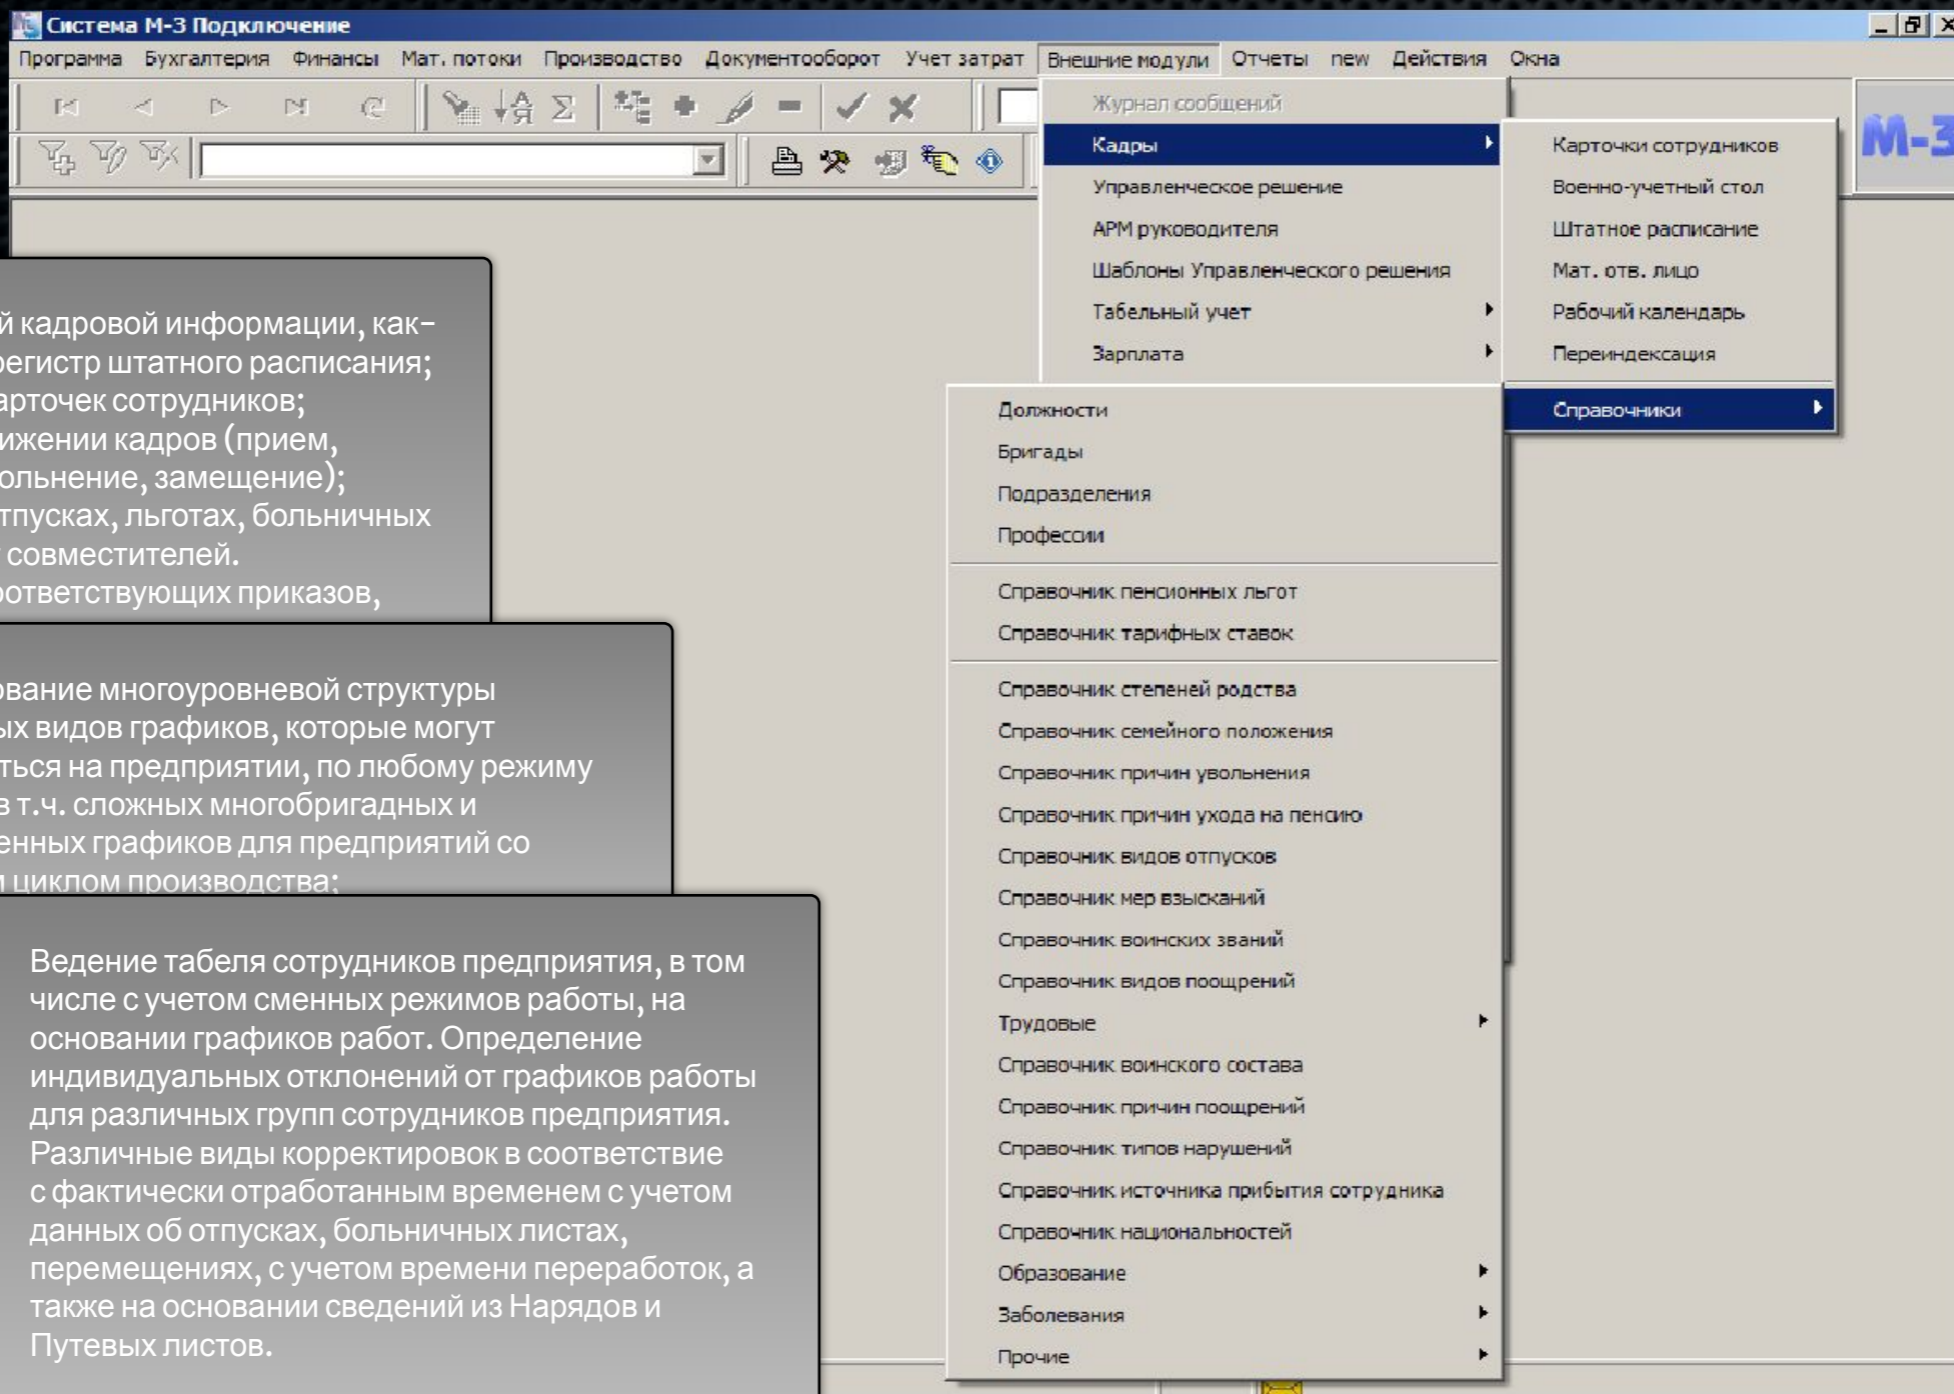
Система М-3 Подключение

Программа Бухгалтерия Финансы Мат. потоки Производство Документооборот Учет затрат Внешние модули Отчеты new Действия Окна

Журнал сообщений
Кадры
Управленческое решение
АРМ руководителя
Шаблоны Управленческого решения
Табельный учет
Зарплата

Карточки сотрудников
Военно-учетный стол
Штатное расписание
Мат. отв. лицо
Рабочий календарь
Переиндексация
Справочники

М-3

Должности
Бригады
Подразделения
Профессии
Справочник пенсионных льгот
Справочник тарифных ставок
Справочник степеней родства
Справочник семейного положения
Справочник причин увольнения
Справочник причин ухода на пенсию
Справочник видов отпусков
Справочник мер взысканий
Справочник воинских званий
Справочник видов поощрений
Трудовые
Справочник воинского состава
Справочник причин поощрений
Справочник типов нарушений
Справочник источника прибытия сотрудника
Справочник национальностей
Образование
Заболевания
Прочие

й кадровой информации, как-
регистр штатного расписания;
арточек сотрудников;
ижении кадров (прием,
ольнение, замещение);
тпусках, льготах, больничных
совместителей.
оответствующих приказов,

ование многоуровневой структуры
ых видов графиков, которые могут
ться на предприятии, по любому режиму
в т.ч. сложных многобригадных и
енных графиков для предприятий со
циклом производства;

Ведение табеля сотрудников предприятия, в том числе с учетом сменных режимов работы, на основании графиков работ. Определение индивидуальных отклонений от графиков работы для различных групп сотрудников предприятия. Различные виды корректировок в соответствие с фактически отработанным временем с учетом данных об отпусках, больничных листах, перемещениях, с учетом времени переработок, а также на основании сведений из Нарядов и Путевых листов.